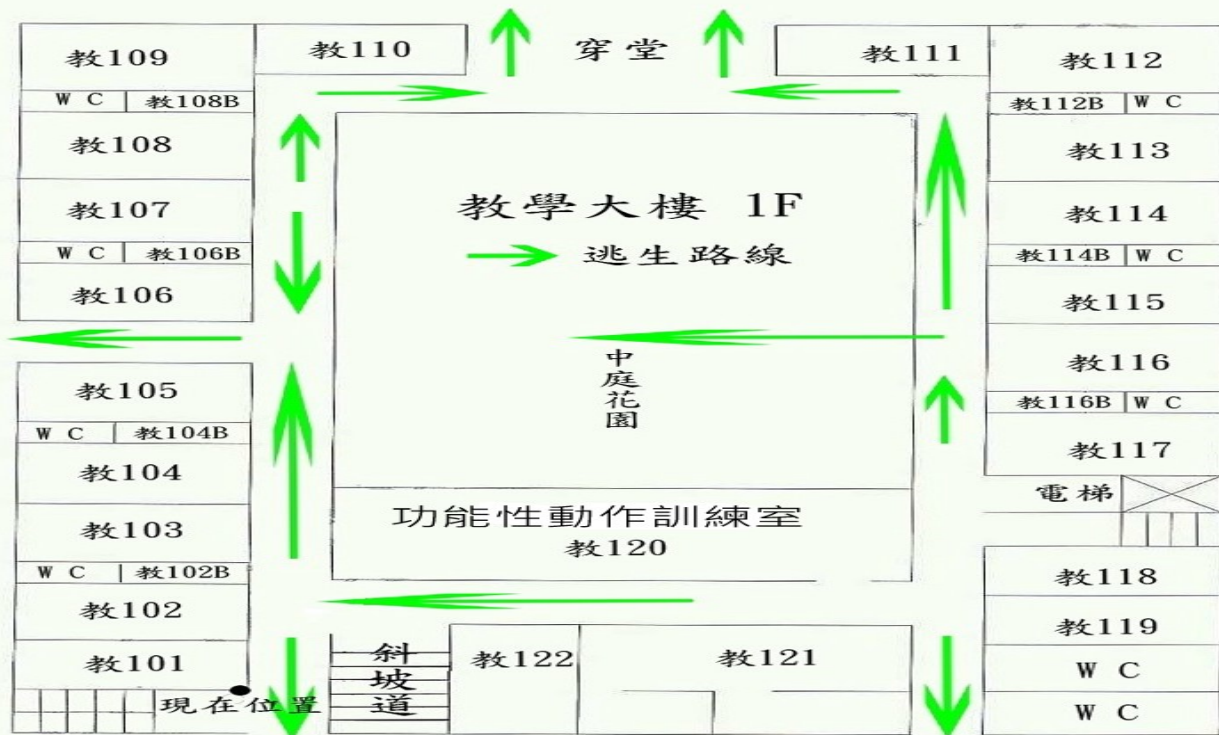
教109
教110
穿堂
教111
教112
W C
教108B
教112B
W C
教108
教113
教107
教學大樓 1F
教114
W C
教106B
逃生路線
教114B
W C
教106
教115
教105
中庭花園
教116
W C
教104B
教116B
W C
教104
教117
電梯
教103
功能性動作訓練室
教120
W C
教102B
教118
教102
教119
教101
斜坡道
教122
教121
W C
現在位置
W C